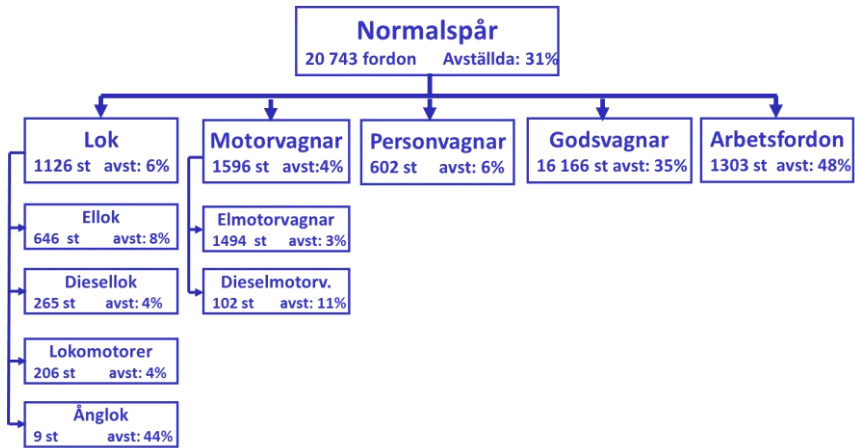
Normalspår
20 743 fordon Avställda: 31%

Lok
1126 st avst: 6%

Ellok
646 st avst: 8%

Diesellok
265 st avst: 4%

Lokomotorer
206 st avst: 4%

Ånglok
9 st avst: 44%

Motorvagnar
1596 st avst:4%

Elmotorvagnar
1494 st avst: 3%

Dieselmotorv.
102 st avst: 11%

Personvagnar
602 st avst: 6%

Godsvagnar
16 166 st avst: 35%

Arbetsfordon
1303 st avst: 48%